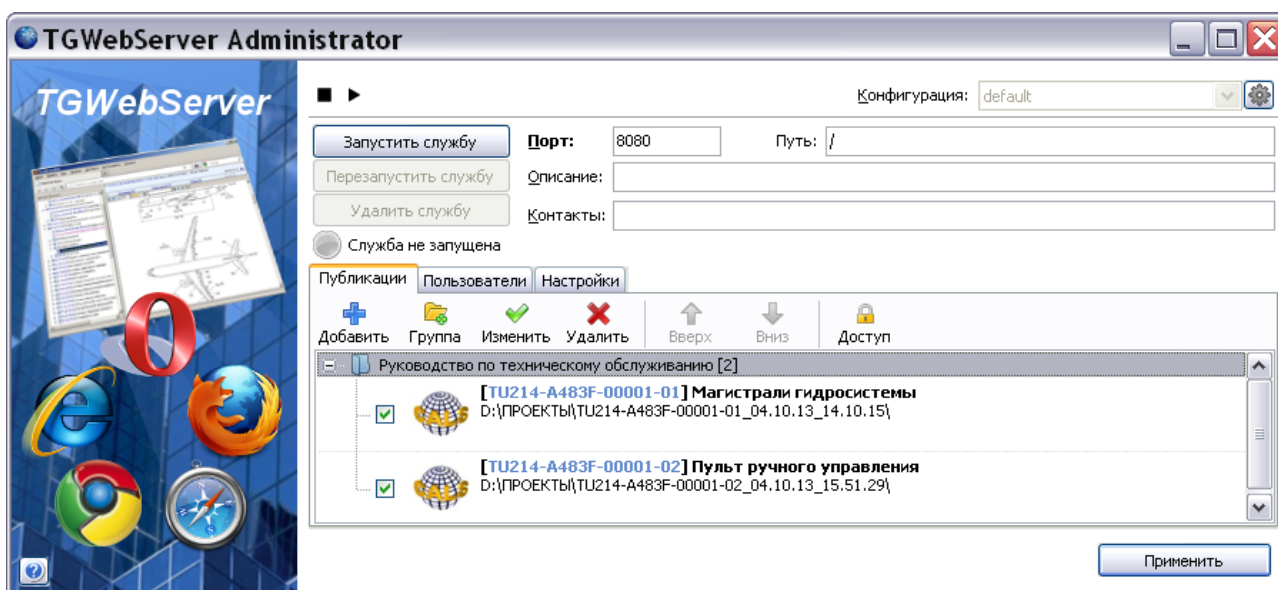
TGWebServer Administrator

TGWebServer

Конфигурация: default

Запустить службу
Порт: 8080
Путь: /
Перезапустить службу
Описание:
Удалить службу
Контакты:
Служба не запущена

Публикации | Пользователи | Настройки

Добавить | Группа | Изменить | Удалить | Вверх | Вниз | Доступ

Руководство по техническому обслуживанию [2]

[TU214-A483F-00001-01] Магистрали гидросистемы
D:\ПРОЕКТЫ\TU214-A483F-00001-01_04.10.13_14.10.15\

[TU214-A483F-00001-02] Пульт ручного управления
D:\ПРОЕКТЫ\TU214-A483F-00001-02_04.10.13_15.51.29\

Применить